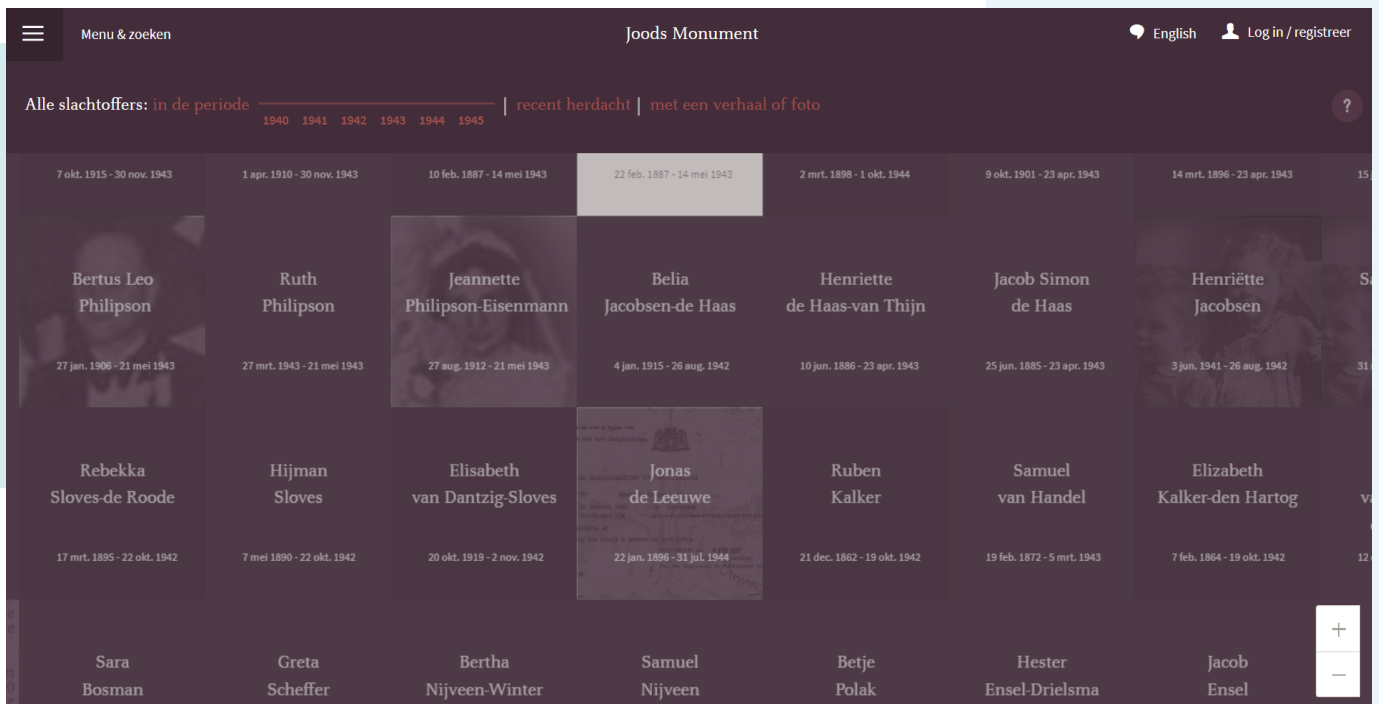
Menu & zoeken

Joods Monument

English Log in / registreer

Alle slachtoffers: in de periode 1940 1941 1942 1943 1944 1945 | recent herdacht | met een verhaal of foto

?

7 okt. 1915 - 30 nov. 1943

1 apr. 1910 - 30 nov. 1943

10 feb. 1887 - 14 mei 1943

22 feb. 1887 - 14 mei 1943

2 mrt. 1898 - 1 okt. 1944

9 okt. 1901 - 23 apr. 1943

14 mrt. 1896 - 23 apr. 1943

Bertus Leo Philipson
27 jan. 1906 - 21 mei 1943

Ruth Philipson
27 mrt. 1943 - 21 mei 1943

Jeannette Philipson-Eisenmann
27 aug. 1912 - 21 mei 1943

Belia Jacobsen-de Haas
4 jan. 1915 - 26 aug. 1942

Henriette de Haas-van Thijn
10 jun. 1886 - 23 apr. 1943

Jacob Simon de Haas
25 jun. 1885 - 23 apr. 1943

Henriëtte Jacobsen
3 jun. 1941 - 26 aug. 1942

Rebekka Sloves-de Roode
17 mrt. 1895 - 22 okt. 1942

Hijman Sloves
7 mei 1890 - 22 okt. 1942

Elisabeth van Dantzig-Sloves
20 okt. 1919 - 2 nov. 1942

Jonas de Leeuwe
22 jan. 1896 - 31 jul. 1944

Ruben Kalker
21 dec. 1862 - 19 okt. 1942

Samuel van Handel
19 feb. 1872 - 5 mrt. 1943

Elizabeth Kalker-den Hartog
7 feb. 1864 - 19 okt. 1942

Sara Bosman

Greta Scheffer

Bertha Nijveen-Winter

Samuel Nijveen

Betje Polak

Hester Ensel-Drielsma

Jacob Ensel

+
—